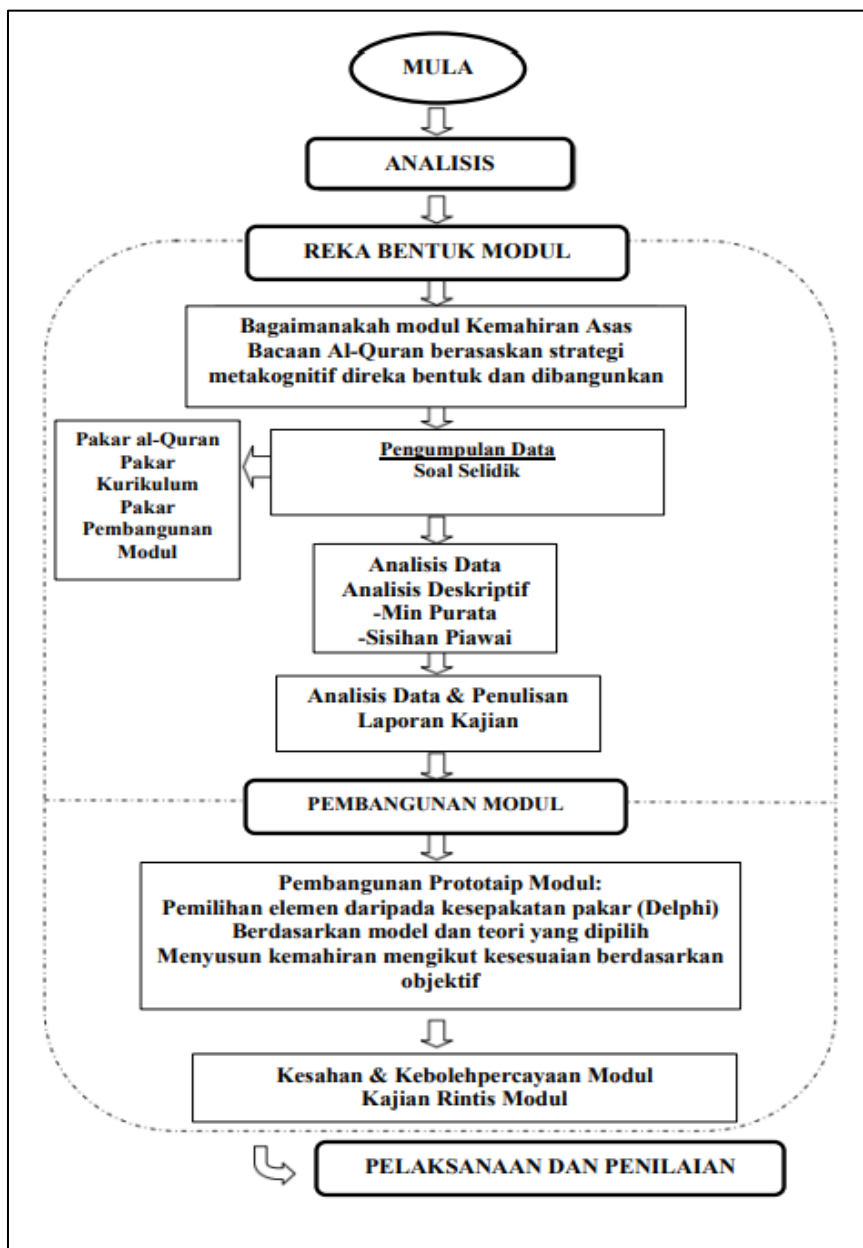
MULA

ANALISIS

REKA BENTUK MODUL

Bagaimanakah modul Kemahiran Asas Bacaan Al-Quran berasaskan strategi metakognitif direka bentuk dan dibangunkan

Pakar al-Quran
Pakar Kurikulum
Pakar Pembangunan Modul

Pengumpulan Data
Soal Selidik

Analisis Data
Analisis Deskriptif
-Min Purata
-Sisihan Piawai

Analisis Data & Penulisan Laporan Kajian

PEMBANGUNAN MODUL

Pembangunan Prototaip Modul:
Pemilihan elemen daripada kesepakatan pakar (Delphi)
Berdasarkan model dan teori yang dipilih
Menyusun kemahiran mengikut kesesuaian berdasarkan objektif

Kesahan & Kebolehpercayaan Modul
Kajian Rintis Modul

PELAKSANAAN DAN PENILAIAN